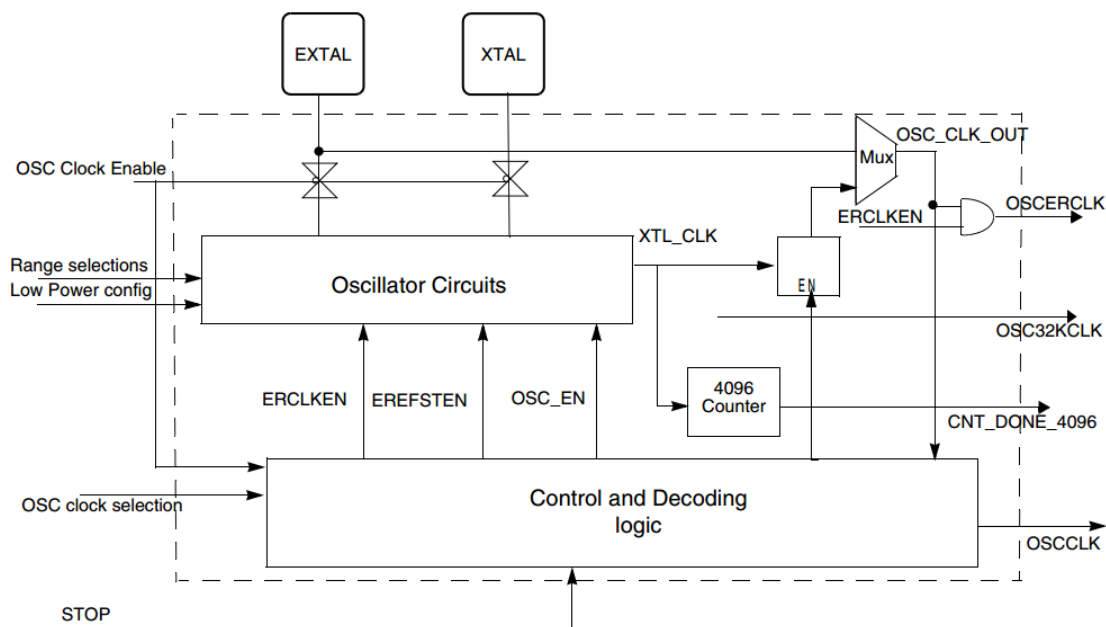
EXTAL

XTAL

OSC_CLK_OUT

Mux

OSC Clock Enable

ERCLKEN

OSCERCLK

XTL_CLK

Range selections

Low Power config

Oscillator Circuits

EN

OSC32KCLK

4096 Counter

ERCLKEN

EREFSTEN

OSC_EN

CNT_DONE_4096

OSC clock selection

Control and Decoding logic

OSCCLK

STOP